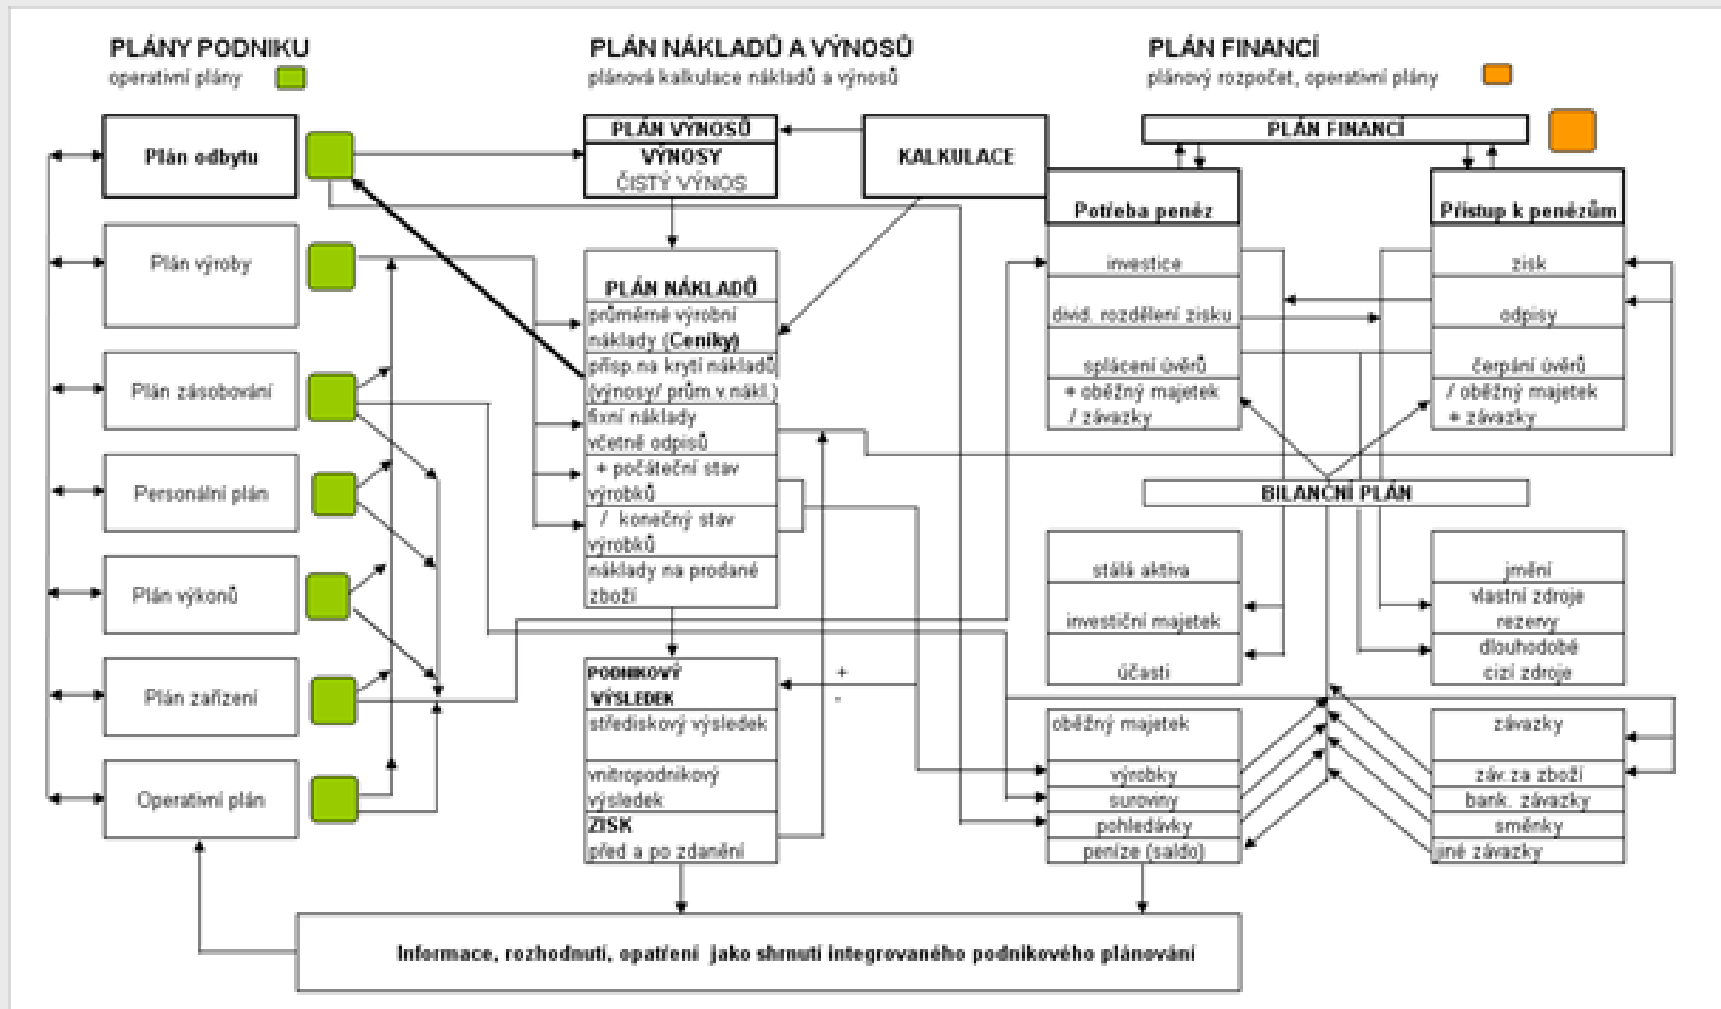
PLÁNY PODNIKU
operativní plány

PLÁN NÁKLADŮ A VÝNOSŮ
plánová kalkulace nákladů a výnosů

PLÁN FINANCÍ
plánový rozpočet, operativní plány

Plán odbytu

Plán výroby

Plán zásobování

Personální plán

Plán výkonů

Plán zařízení

Operativní plán

PLÁN VÝNOSŮ
VÝNOSY
ČISTÝ VÝNOS

KALKULACE

PLÁN NÁKLADŮ
průměrné výrobní náklady (Ceníky)
příspěvek na krytí nákladů (výnosy/ prům.v.nákl.)
fixní náklady včetně odpisů
+ počáteční stav výrobků
/ konečný stav výrobků
náklady na prodané zboží

PODNIKOVÝ VÝSLEDEK
střediskový výsledek
vnitropodnikový výsledek
ZISK
před a po zdanění

+
-

PLÁN FINANCÍ

Potřeba peněz
investice
divid. rozdělení zisku
splácení úvěrů
+ oběžný majetek
/ závazky

Přístup k penězům
zisk
odpisy
čerpání úvěrů
/ oběžný majetek
+ závazky

BILANČNÍ PLÁN

stálá aktiva
investiční majetek
účasti

jmění
vlastní zdroje
rezervy
dlouhodobé cizí zdroje

oběžný majetek
výrobky
suroviny
pohledávky
peníze (saldo)

závazky
záv.za zboží
bank. závazky
směnky
jiné závazky

Informace, rozhodnutí, opatření jako shrnutí integrovaného podnikového plánování